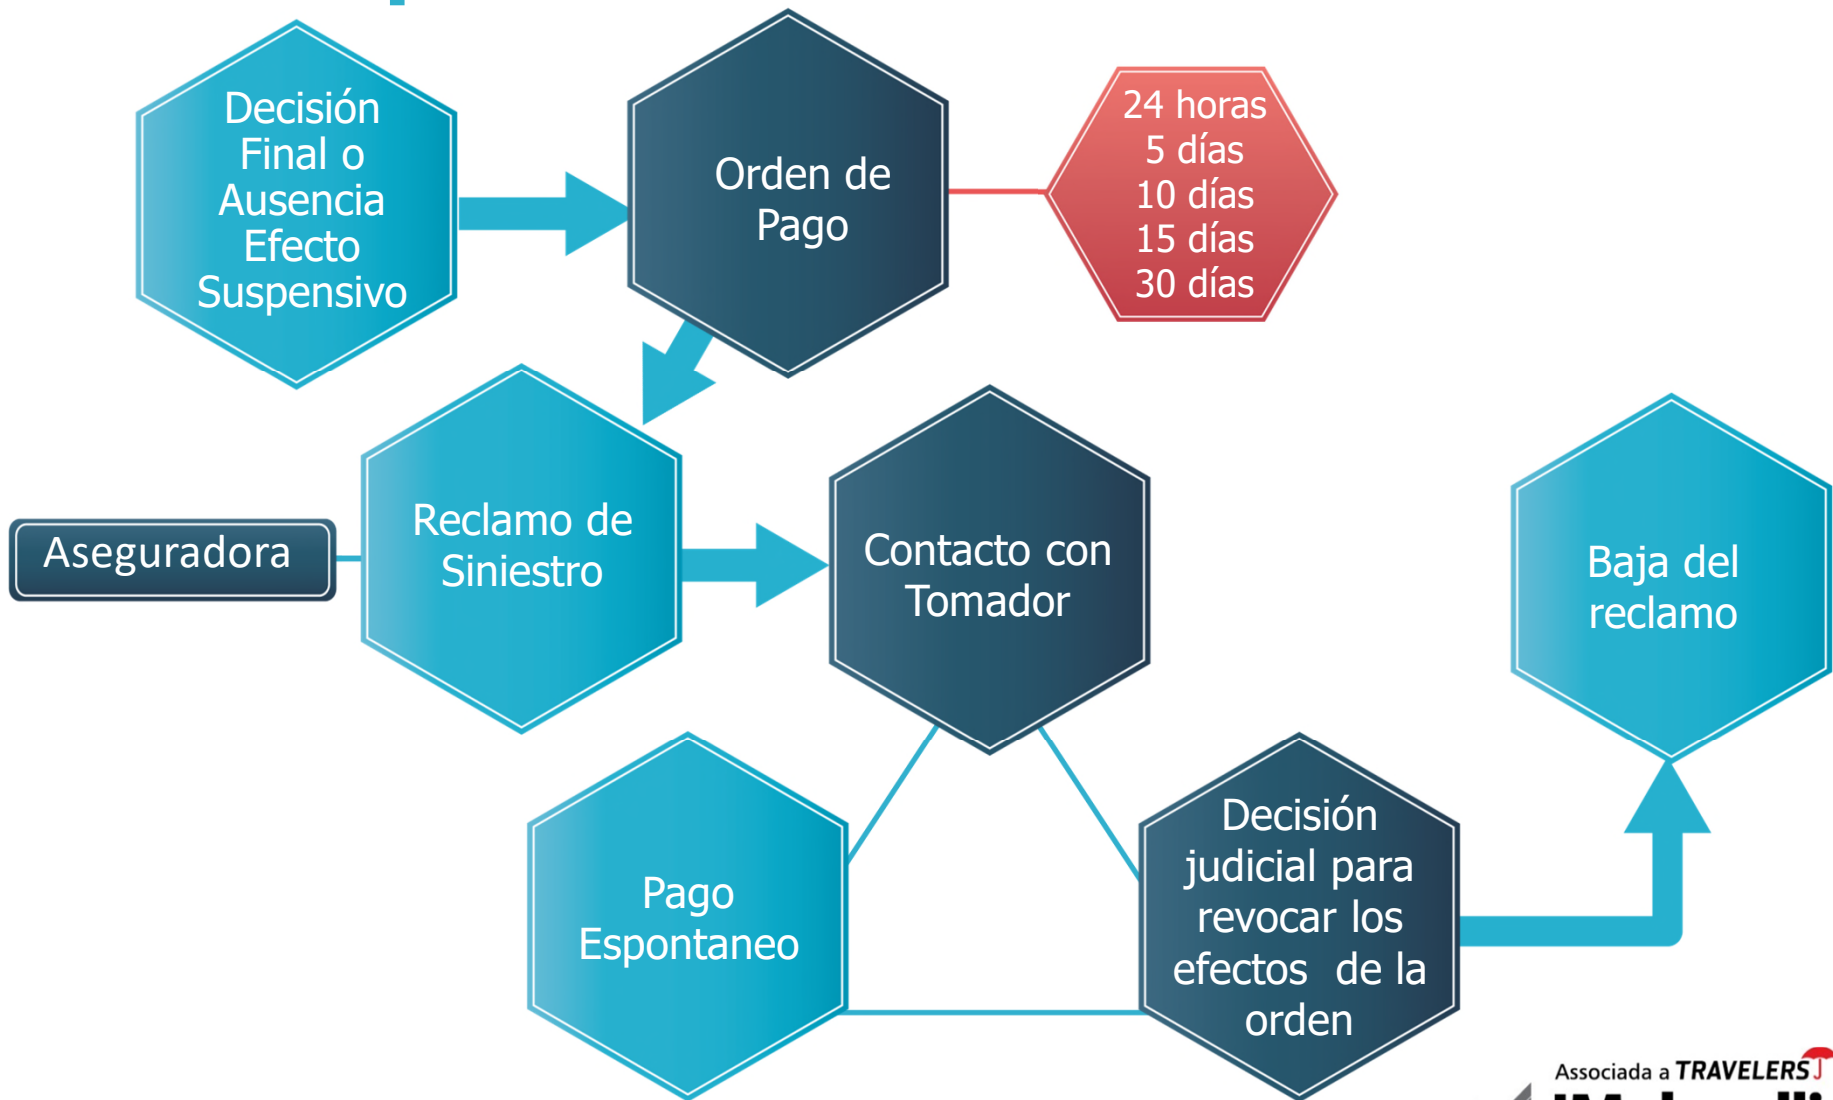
Decisión Final o Ausencia Efecto Suspensivo

Orden de Pago

24 horas
5 días
10 días
15 días
30 días

Aseguradora

Reclamo de Siniestro

Contacto con Tomador

Baja del reclamo

Pago Espontaneo

Decisión judicial para revocar los efectos de la orden

Associada a TRAVELERS